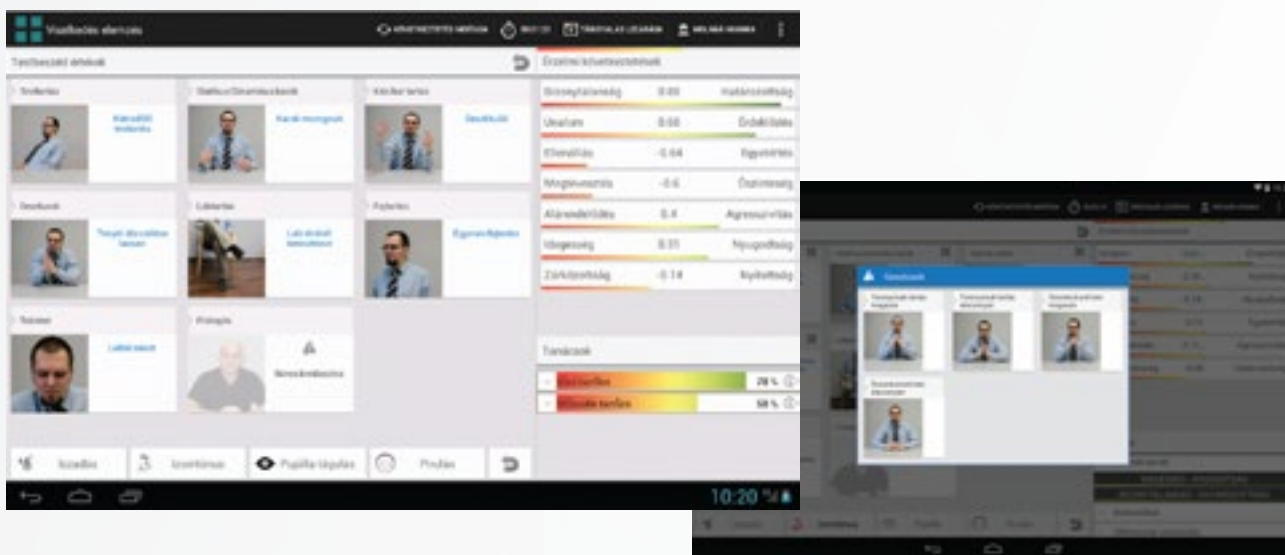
Viselkedés elemzés

Testbeszédi értékek

Érzelmi következtetések

Bizonytalanság 0.00 Határozottság

Unalom 0.00 Érdeklődés

Elhárítás -0.64 Egyetértés

Megtévesztés -0.6 Őszinteség

Alárendelődés 0.4 Agresszivitás

Idegesség 0.31 Nyugodtság

Zárkózottság -0.14 Nyitottság

Tanácsok

28 %

58 %

Pupilla tágulás

10:20